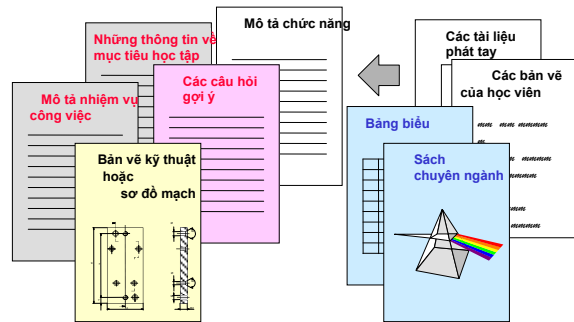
Mô tả chức năng

Những thông tin về mục tiêu học tập

Các câu hỏi gợi ý

Mô tả nhiệm vụ công việc

Bản vẽ kỹ thuật hoặc sơ đồ mạch

Các tài liệu phát tay

Các bản vẽ của học viên

Bảng biểu

Sách chuyên ngành